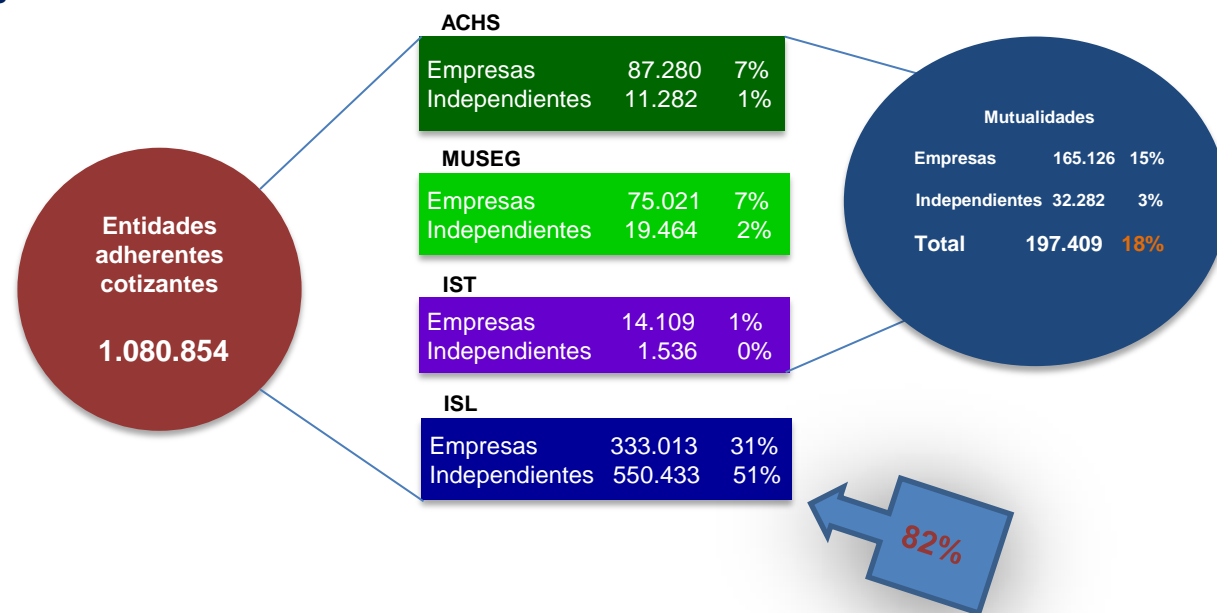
Entidades adherentes cotizantes

1.080.854

ACHS

| | | |
|---|---|---|
| Empresas | 87.280 | 7% |
| Independientes | 11.282 | 1% |

MUSEG

| | | |
|---|---|---|
| Empresas | 75.021 | 7% |
| Independientes | 19.464 | 2% |

IST

| | | |
|---|---|---|
| Empresas | 14.109 | 1% |
| Independientes | 1.536 | 0% |

ISL

| | | |
|---|---|---|
| Empresas | 333.013 | 31% |
| Independientes | 550.433 | 51% |

Mutualidades

| | | |
|---|---|---|
| Empresas | 165.126 | 15% |
| Independientes | 32.282 | 3% |
| Total | 197.409 | 18% |

82%